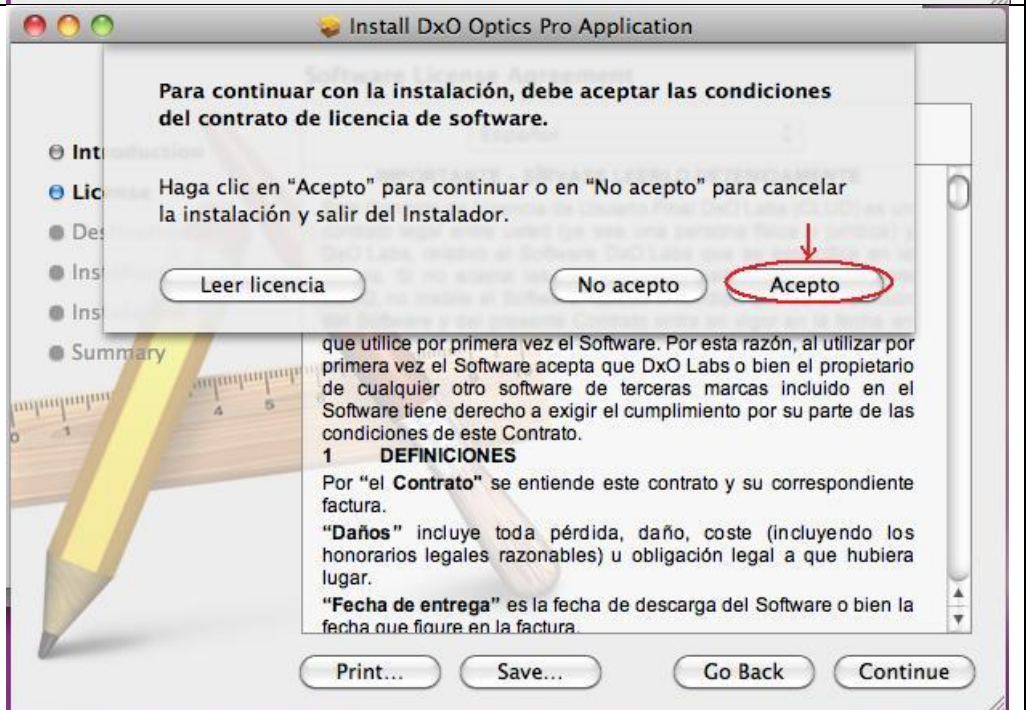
Install DxO Optics Pro Application

Para continuar con la instalación, debe aceptar las condiciones del contrato de licencia de software.

Haga clic en "Acepto" para continuar o en "No acepto" para cancelar la instalación y salir del Instalador.

Leer licencia

No acepto

Acepto

Int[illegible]
Lic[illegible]
Des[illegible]
Ins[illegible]
Ins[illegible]
Summary

que utilice por primera vez el Software. Por esta razón, al utilizar por primera vez el Software acepta que DxO Labs o bien el propietario de cualquier otro software de terceras marcas incluido en el Software tiene derecho a exigir el cumplimiento por su parte de las condiciones de este Contrato.

1 DEFINICIONES

Por "el **Contrato"** se entiende este contrato y su correspondiente factura.

**"Daños"** incluye toda pérdida, daño, coste (incluyendo los honorarios legales razonables) u obligación legal a que hubiera lugar.

**"Fecha de entrega"** es la fecha de descarga del Software o bien la fecha que figure en la factura.

Print...

Save...

Go Back

Continue